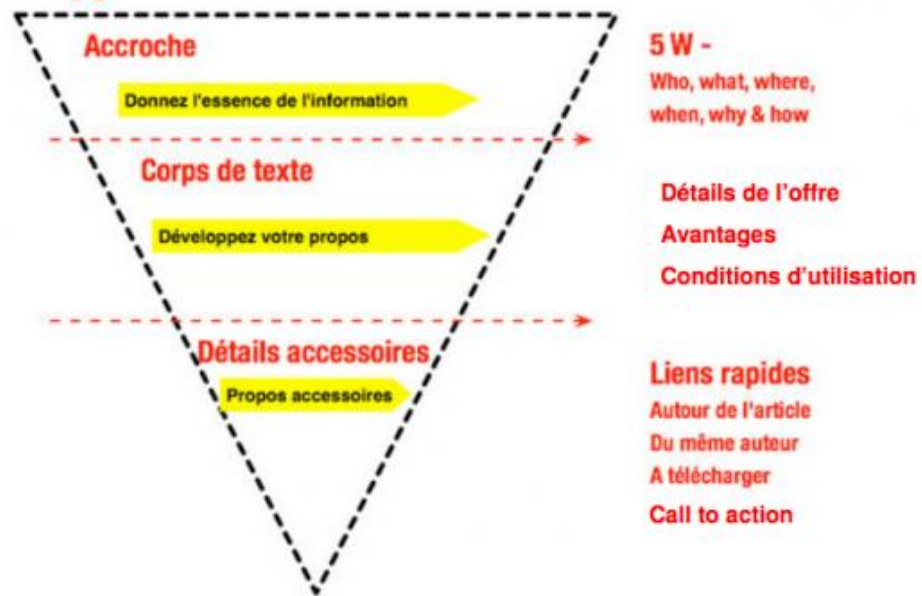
Accroche

Donnez l'essence de l'information

5 W -
Who, what, where, when, why & how

Corps de texte

Développez votre propos

Détails de l'offre
Avantages
Conditions d'utilisation

Détails accessoires

Propos accessoires

Liens rapides
Autour de l'article
Du même auteur
A télécharger
Call to action